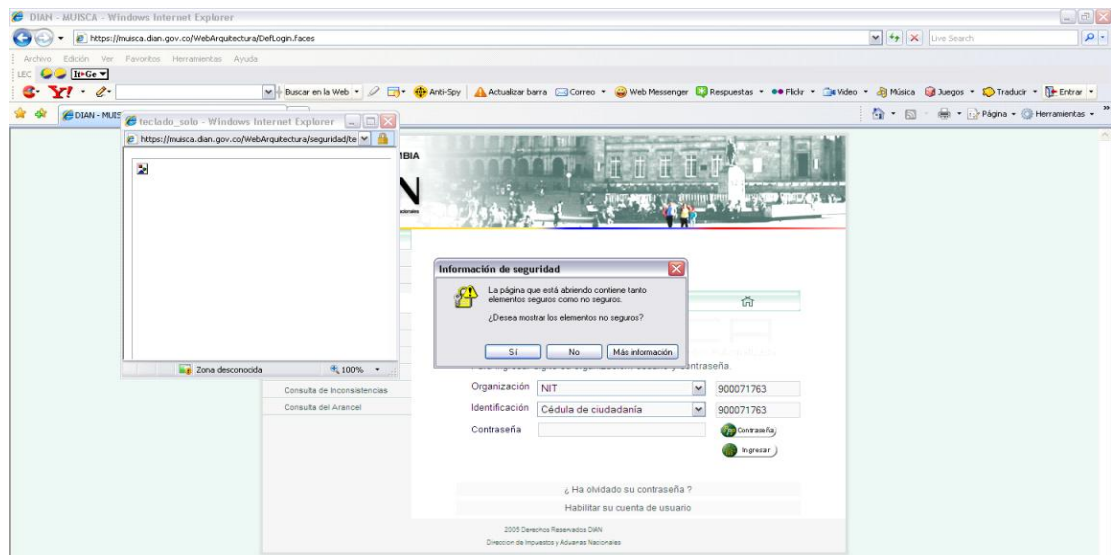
DIAN - MUISCA - Windows Internet Explorer

https://muisca.dian.gov.co/WebArquitectura/DefLogin.faces

Live Search

Archivo Edición Ver Favoritos Herramientas Ayuda

LEC It•Ge

Buscar en la Web · Anti-Spy · Actualizar barra · Correo · Web Messenger · Respuestas · Flickr · Video · Música · Juegos · Traducir · Entrar

DIAN - MUIS

Página · Herramientas

teclado_solo - Windows Internet Explorer

https://muisca.dian.gov.co/WebArquitectura/seguridad/te

Zona desconocida 100%

MBIA

Información de seguridad

La página que está abriendo contiene tanto elementos seguros como no seguros.

¿Desea mostrar los elementos no seguros?

Sí No Más información

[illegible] contraseña.

Consulta de Inconsistencias

Consulta del Arancel

| Organización | NIT | 900071763 |
|---|---|---|
| Identificación | Cédula de ciudadanía | 900071763 |
| Contraseña | | Contraseña |

Ingresar

¿ Ha olvidado su contraseña ?

Habilitar su cuenta de usuario

2005 Derechos Reservados DIAN

Direccion de Impuestos y Aduanas Nacionales